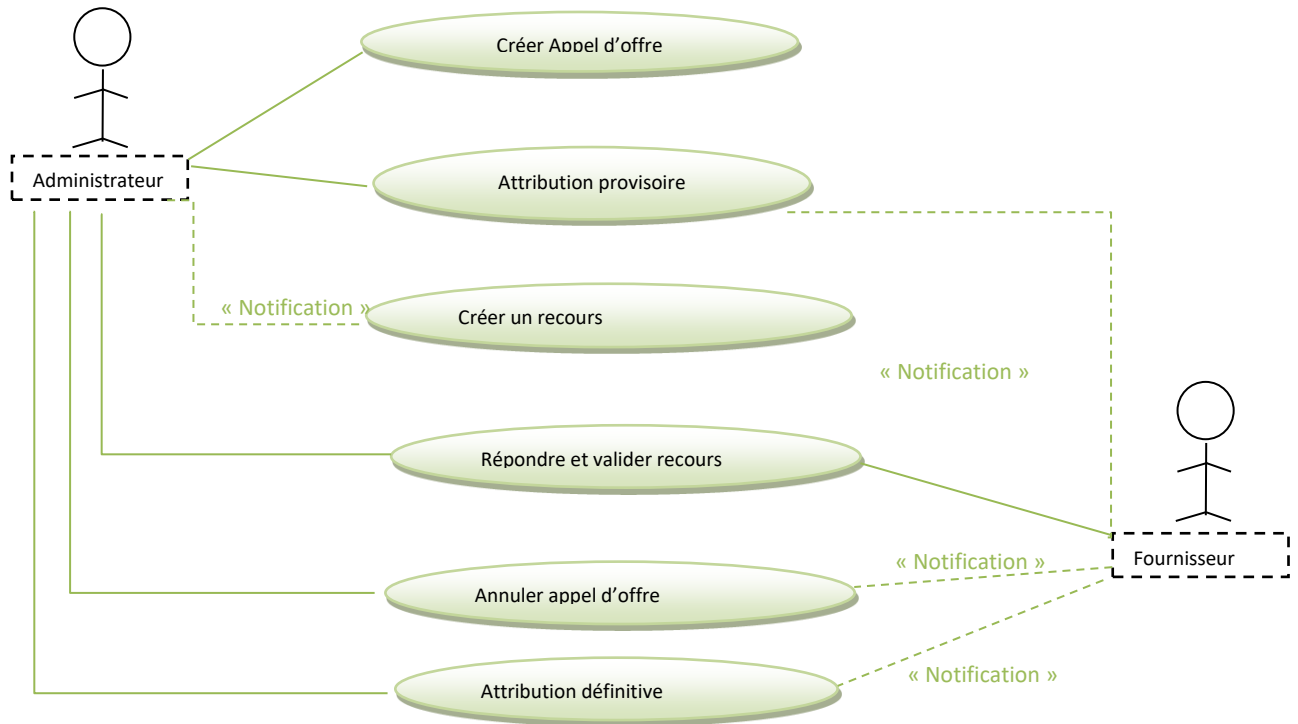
Créer Appel d'offre

Administrateur

Attribution provisoire

« Notification »

Créer un recours

« Notification »

Répondre et valider recours

« Notification »

Fournisseur

Annuler appel d'offre

Attribution définitive

« Notification »